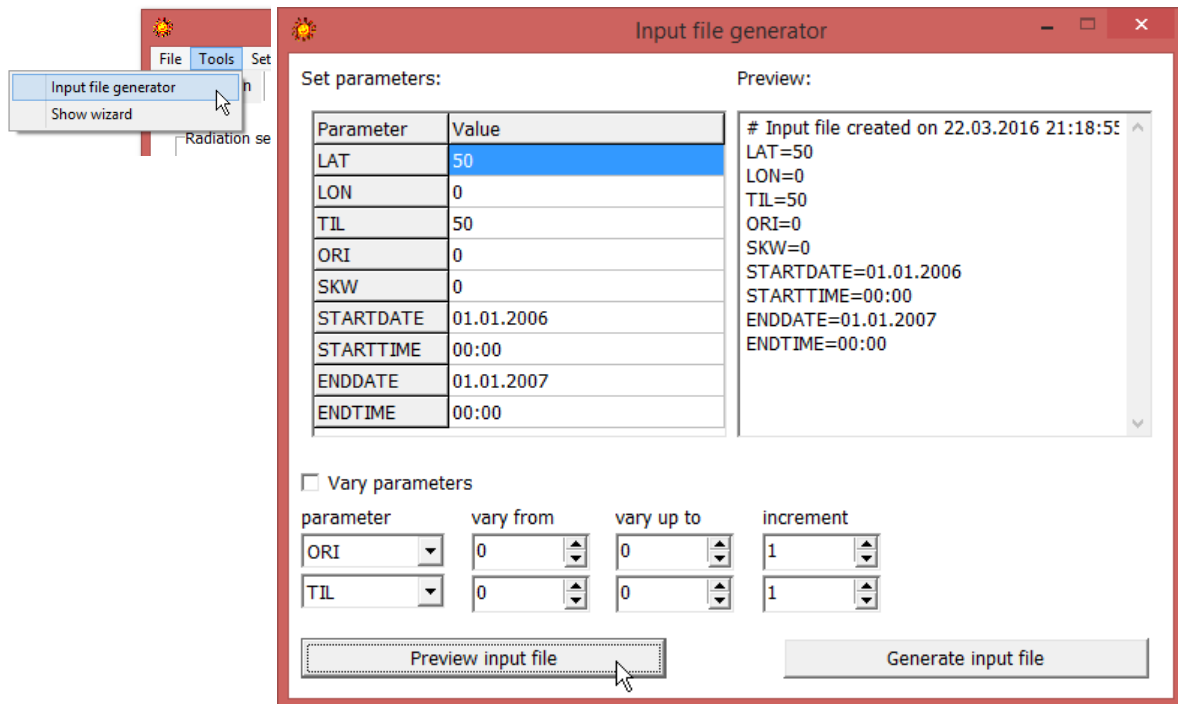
File Tools Set

Input file generator
Show wizard

n

Radiation se

Input file generator

Set parameters:

| Parameter | Value |
|---|---|
| LAT | 50 |
| LON | 0 |
| TIL | 50 |
| ORI | 0 |
| SKW | 0 |
| STARTDATE | 01.01.2006 |
| STARTTIME | 00:00 |
| ENDDATE | 01.01.2007 |
| ENDTIME | 00:00 |

Preview:

# Input file created on 22.03.2016 21:18:5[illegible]
LAT=50
LON=0
TIL=50
ORI=0
SKW=0
STARTDATE=01.01.2006
STARTTIME=00:00
ENDDATE=01.01.2007
ENDTIME=00:00

Vary parameters

| parameter | vary from | vary up to | increment |
|---|---|---|---|
| ORI | 0 | 0 | 1 |
| TIL | 0 | 0 | 1 |

Preview input file

Generate input file